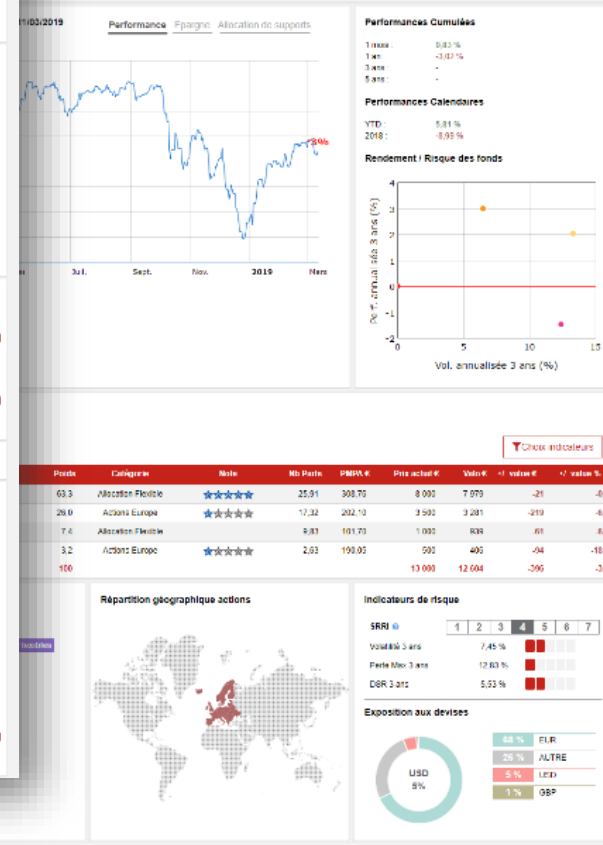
11/03/2019

Performance Epargne Allocation de supports

-8%

Jul. Sept. Nov. 2019 Mars

Performances Cumulées

1 mois : 0,83 %
1 an : -3,02 %
3 ans : -
5 ans : -

Performances Calendaires

YTD : 5,81 %
2018 : -8,93 %

Rendement / Risque des fonds

4
3
2
1
0
-1
-2
0 5 10 15

Perf. annualisée 3 ans (%)

Vol. annualisée 3 ans (%)

Choix indicateurs

| Poids | Catégorie | Note | Nb Parts | PMPA € | Prix achat € | Valo € | +/- value € | +/- value % |
|---|---|---|---|---|---|---|---|---|
| 63,3 | Allocation Flexible | ★★★★★ | 25,91 | 308,76 | 8 000 | 7 979 | -21 | -0 |
| 26,0 | Actions Europe | ★★★★★ | 17,32 | 202,10 | 3 500 | 3 281 | -219 | -6 |
| 7,4 | Allocation Flexible | | 9,81 | 101,70 | 1 000 | 939 | -61 | -6 |
| 3,2 | Actions Europe | ★★★★★ | 2,63 | 190,05 | 500 | 406 | -94 | -18 |
| 100 | | | | | 13 000 | 12 604 | -396 | -3 |

Répartition géographique actions

Indicateurs de risque

SRRI 1 2 3 4 5 6 7

Volatilité 3 ans 7,45 %
Perte Max. 3 ans 12,83 %
DSR 3 ans 5,53 %

Exposition aux devises

USD
5%

68 % EUR
26 % AUTRE
5 % USD
1 % GBP